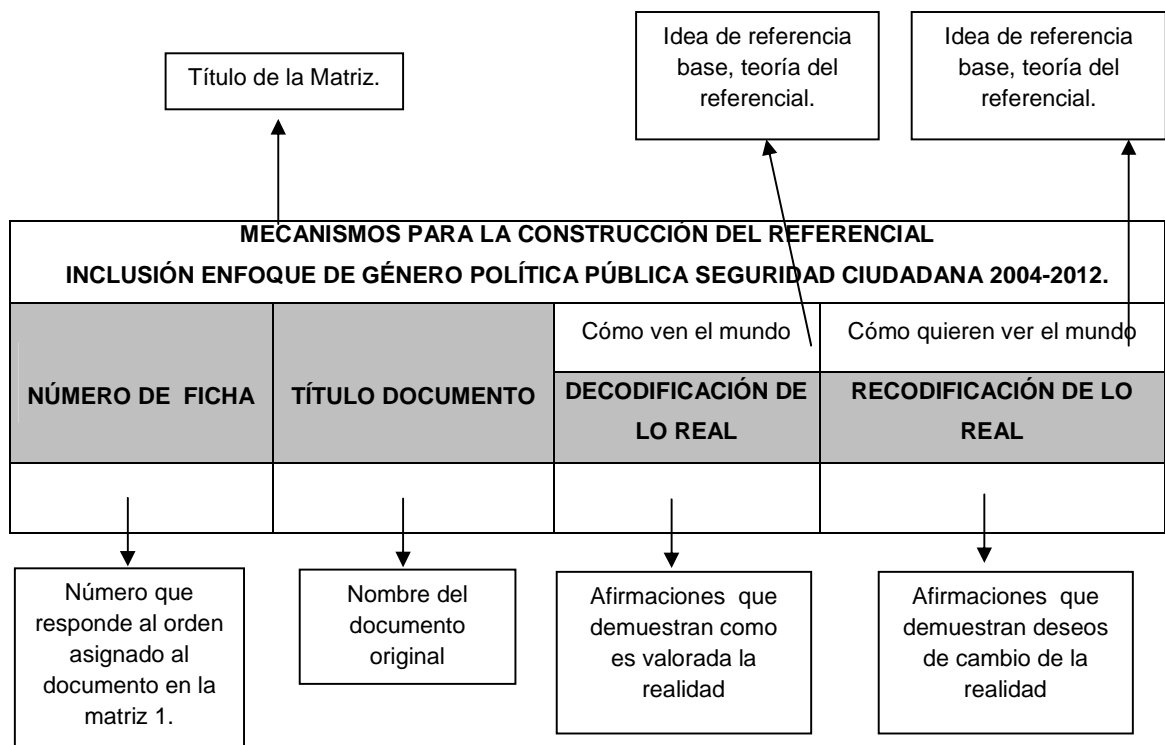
Título de la Matriz.

Idea de referencia base, teoría del referencial.

Idea de referencia base, teoría del referencial.

MECANISMOS PARA LA CONSTRUCCIÓN DEL REFERENCIAL
INCLUSIÓN ENFOQUE DE GÉNERO POLÍTICA PÚBLICA SEGURIDAD CIUDADANA 2004-2012.

| NÚMERO DE FICHA | TÍTULO DOCUMENTO | Cómo ven el mundo<br>DECODIFICACIÓN DE LO REAL | Cómo quieren ver el mundo<br>RECODIFICACIÓN DE LO REAL |
|---|---|---|---|
| | | | |

Número que responde al orden asignado al documento en la matriz 1.

Nombre del documento original

Afirmaciones que demuestran como es valorada la realidad

Afirmaciones que demuestran deseos de cambio de la realidad